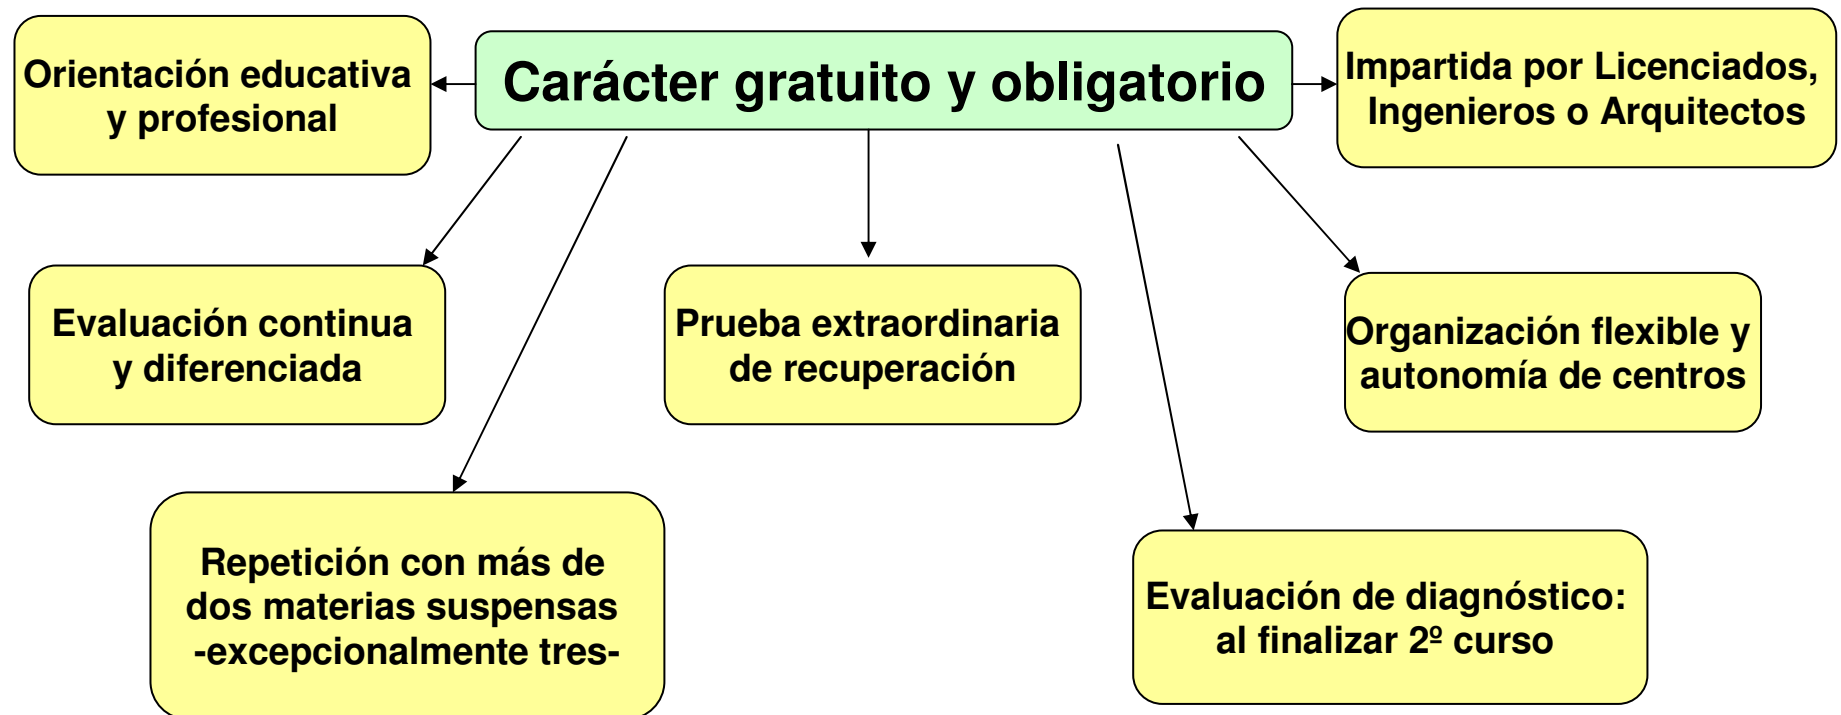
Orientación educativa y profesional

Carácter gratuito y obligatorio

Impartida por Licenciados, Ingenieros o Arquitectos

Evaluación continua y diferenciada

Prueba extraordinaria de recuperación

Organización flexible y autonomía de centros

Repetición con más de dos materias suspensas -excepcionalmente tres-

Evaluación de diagnóstico: al finalizar 2º curso